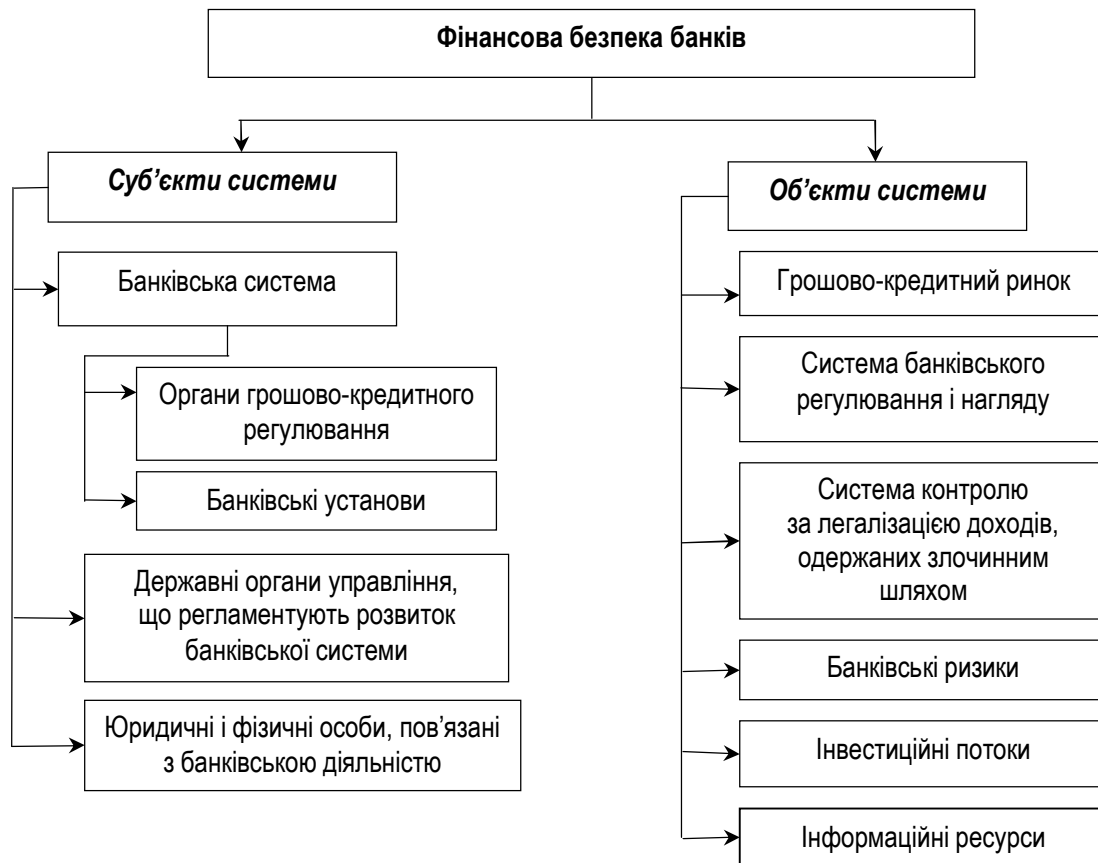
Фінансова безпека банків

Суб’єкти системи

Банківська система

Органи грошово-кредитного регулювання

Банківські установи

Державні органи управління, що регламентують розвиток банківської системи

Юридичні і фізичні особи, пов’язані з банківською діяльністю

Об’єкти системи

Грошово-кредитний ринок

Система банківського регулювання і нагляду

Система контролю за легалізацією доходів, одержаних злочинним шляхом

Банківські ризики

Інвестиційні потоки

Інформаційні ресурси